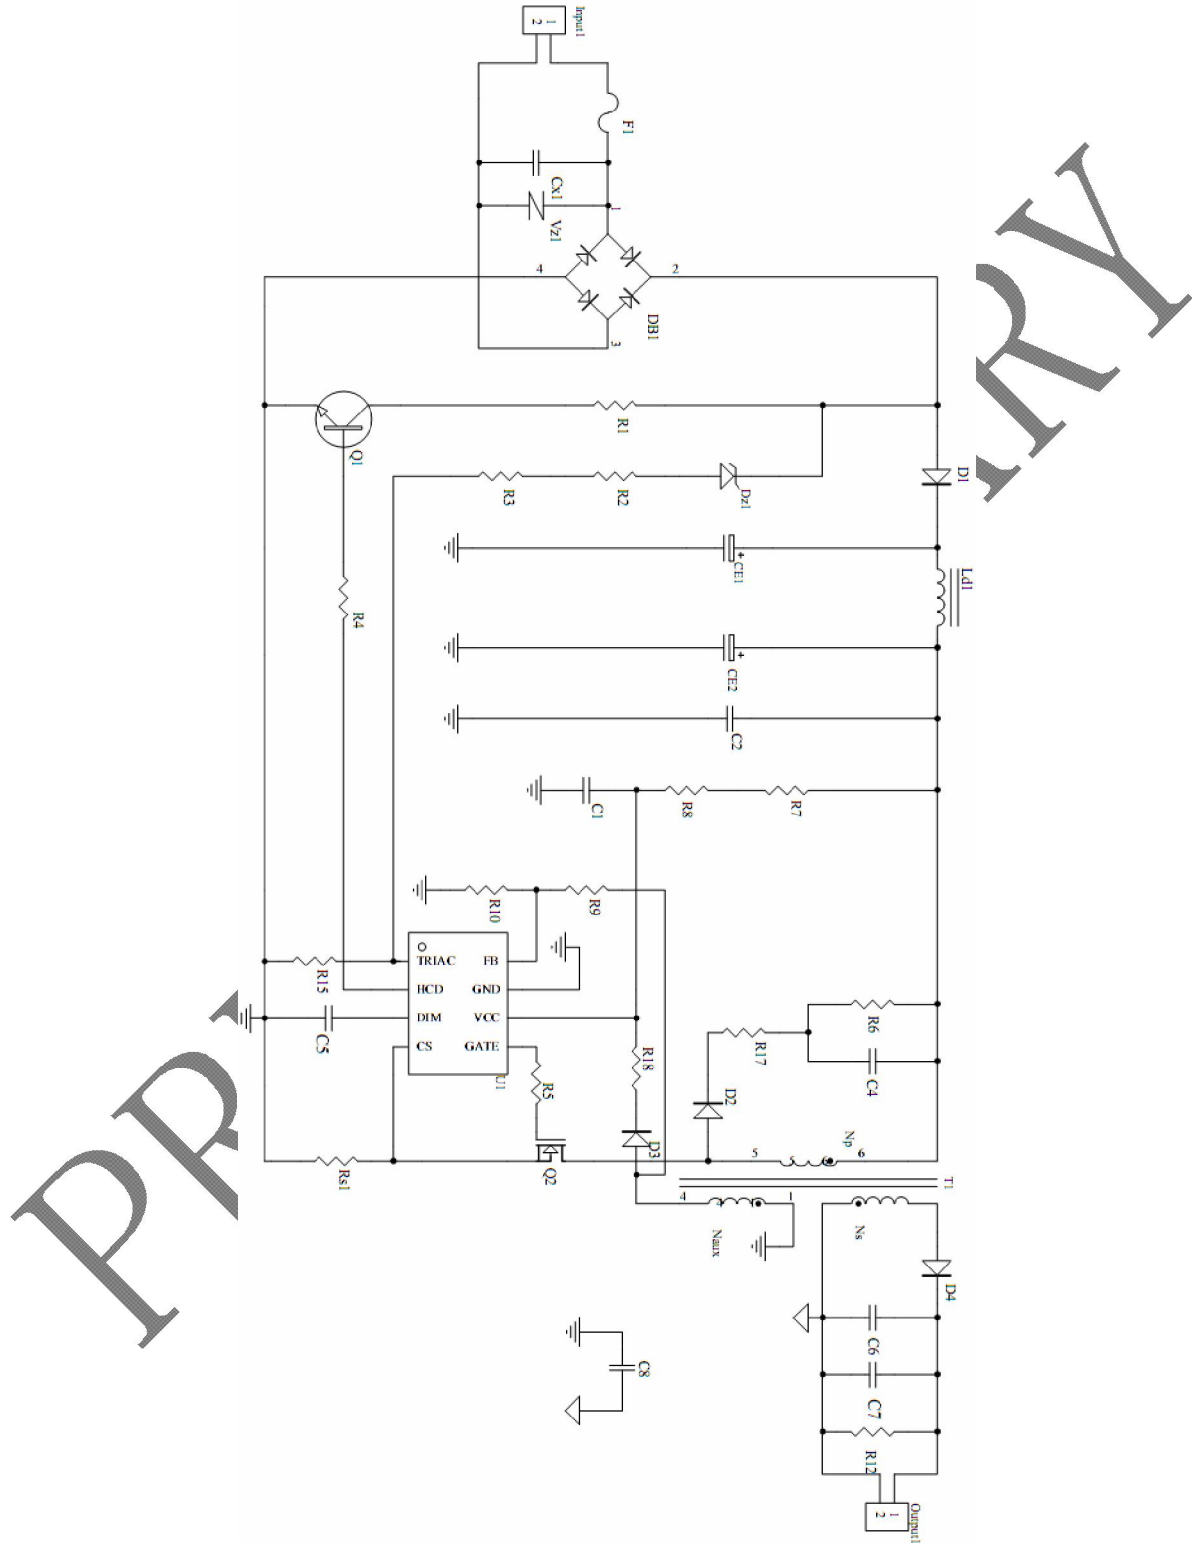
1
2
Input1

F1

Cx1

Vz1

1

4

2

3

DB1

Q1

R1

R3

R2

Dz1

D1

CE1

Ld1

R4

CE2

C2

C1

R8

R7

R10

R9

TRIAC

FB

R15

HCD

GND

DIM

VCC

C5

CS

GATE

U1

R6

R17

R18

C4

R5

D2

D3

5

Np

6

Rs1

Q2

T1

4

1

Naux

Ns

D4

C6

C8

C7

R12

1
2
Output1

PR RY